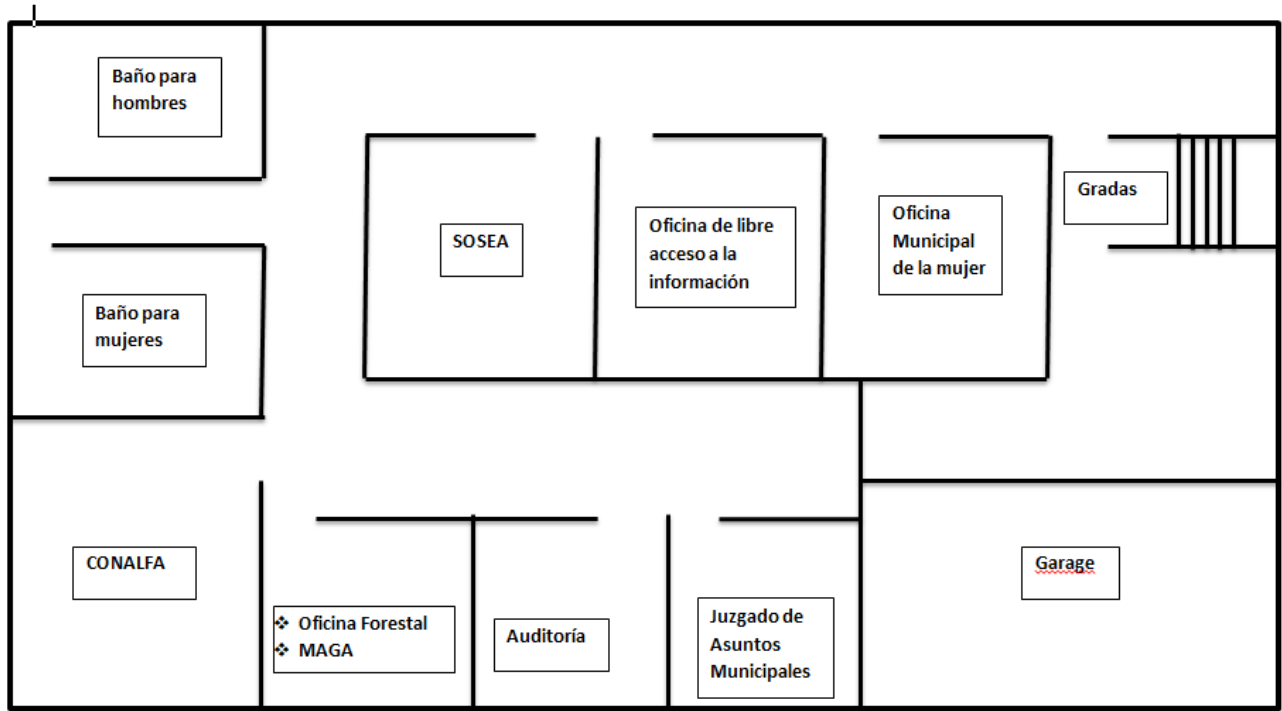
Baño para hombres

SOSEA

Oficina de libre acceso a la información

Oficina Municipal de la mujer

Gradas

Baño para mujeres

CONALFA

❖ Oficina Forestal
❖ MAGA

Auditoría

Juzgado de Asuntos Municipales

Garage